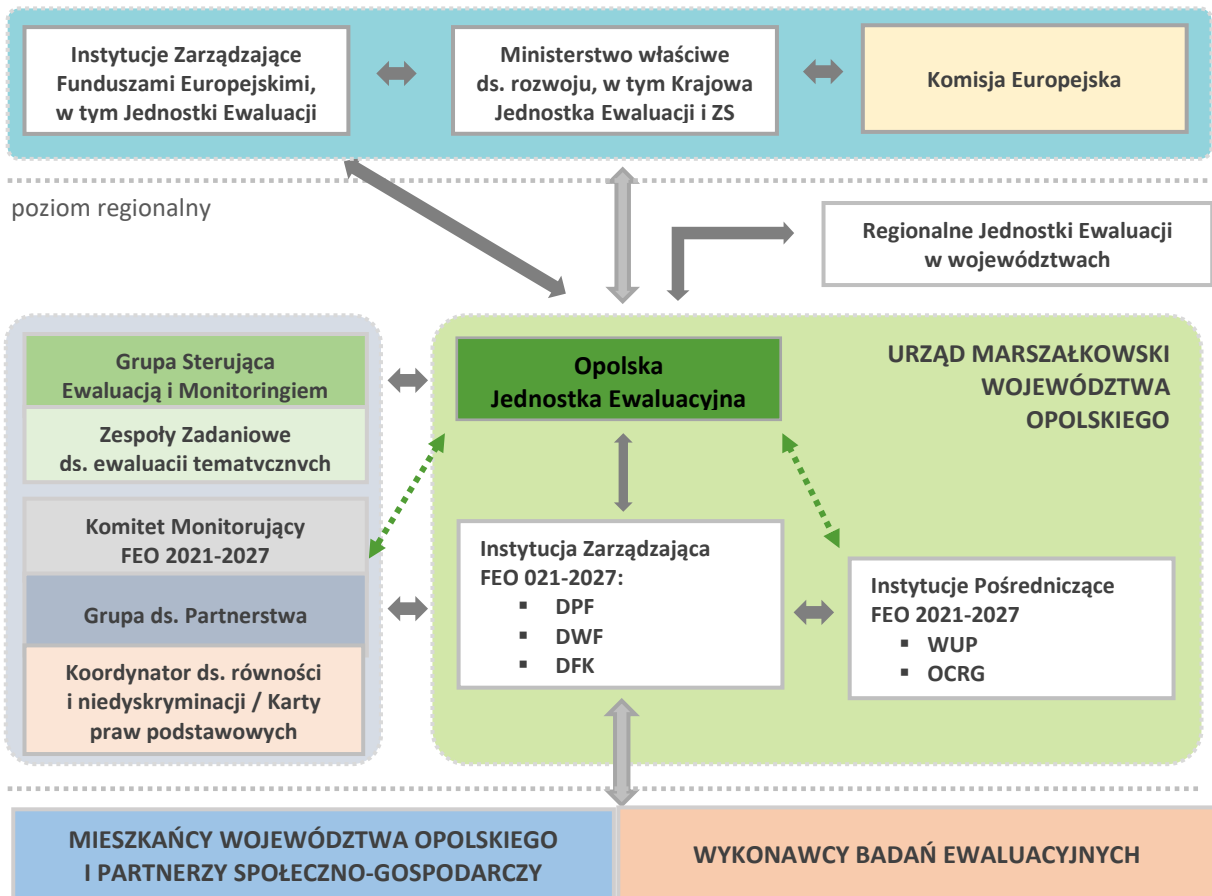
Instytucje Zarządzające Funduszami Europejskimi, w tym Jednostki Ewaluacji

Ministerstwo właściwe ds. rozwoju, w tym Krajowa Jednostka Ewaluacji i ZS

Komisja Europejska

poziom regionalny

Regionalne Jednostki Ewaluacji w województwach

Grupa Sterująca Ewaluacją i Monitoringiem

Zespoły Zadaniowe ds. ewaluacji tematycznych

Komitet Monitorujący FEO 2021-2027

Grupa ds. Partnerstwa

Koordynator ds. równości i niedyskryminacji / Karty praw podstawowych

Opolska Jednostka Ewaluacyjna

URZĄD MARSZAŁKOWSKI WOJEWÓDZTWA OPOLSKIEGO

Instytucja Zarządzająca FEO 021-2027:
- DPF
- DWF
- DFK

Instytucje Pośredniczące FEO 2021-2027
- WUP
- OCRG

MIESZKAŃCY WOJEWÓDZTWA OPOLSKIEGO I PARTNERZY SPOŁECZNO-GOSPODARCZY

WYKONAWCY BADAŃ EWALUACYJNYCH